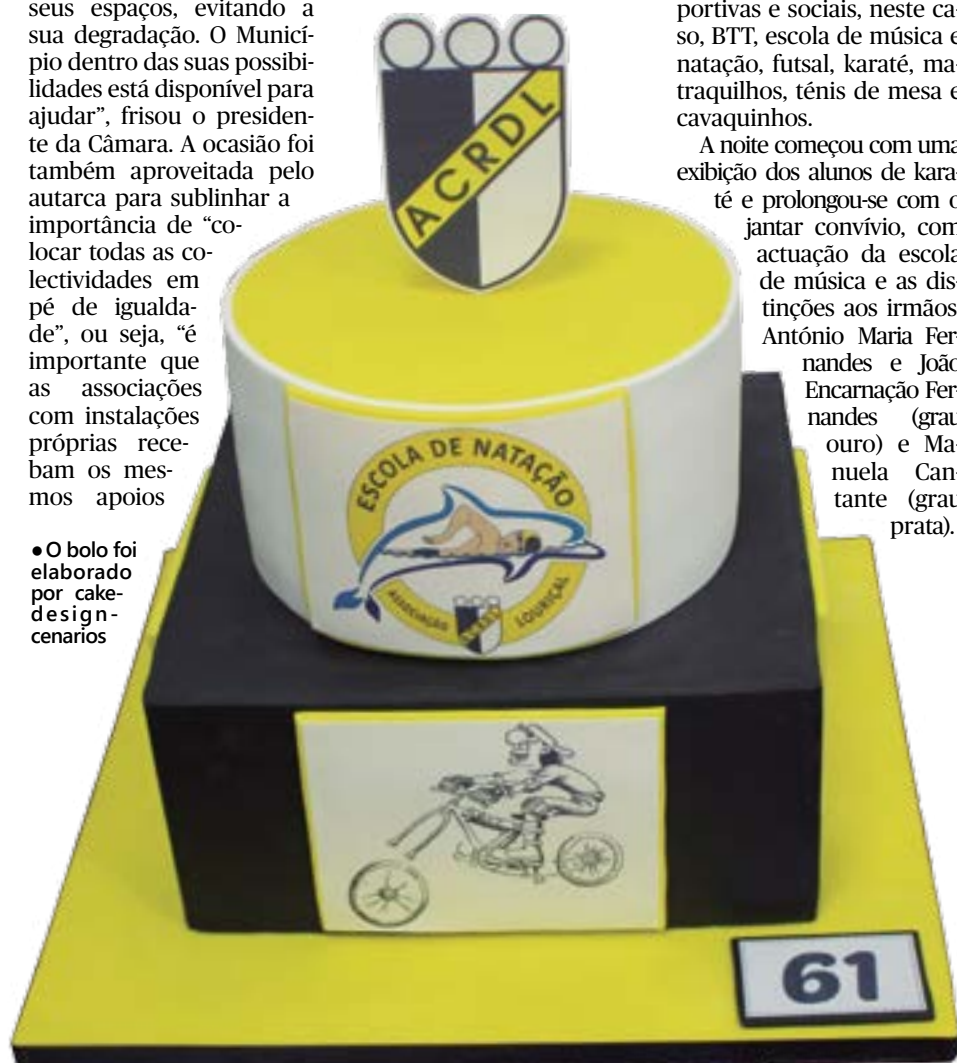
seus espaços, evitando a sua degradação. O Município dentro das suas possibilidades está disponível para ajudar", frisou o presidente da Câmara. A ocasião foi também aproveitada pelo autarca para sublinhar a importância de "colocar todas as colectividades em pé de igualdade", ou seja, "é importante que as associações com instalações próprias recebam os mesmos apoios

● O bolo foi elaborado por cakedesigncenarios

ACRDL

ESCOLA DE NATAÇÃO

ASSOCIAÇÃO LOURIÇAL

61

portivas e sociais, neste caso, BTT, escola de música e natação, futsal, karaté, matraquilhos, ténis de mesa e cavaquinhos.

A noite começou com uma exibição dos alunos de karaté e prolongou-se com o jantar convívio, com actuação da escola de música e as distinções aos irmãos António Maria Fernandes e João Encarnação Fernandes (grau ouro) e Manuela Cantante (grau prata).